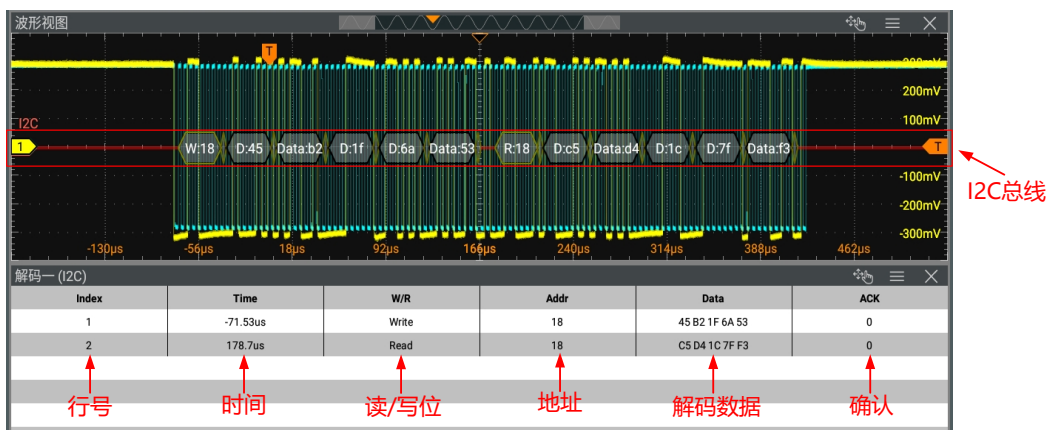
波形视图

T

200mV
100mV
-100mV
-200mV
-300mV

I2C
1
W:18 D:45 Data:b2 D:1f D:6a Data:53 R:18 D:c5 Data:d4 D:1c D:7f Data:f3
T

I2C总线

-130μs -56μs 18μs 92μs 166μs 240μs 314μs 388μs 462μs

解码一 (I2C)

| Index | Time | W/R | Addr | Data | ACK |
|---|---|---|---|---|---|
| 1 | -71.53us | Write | 18 | 45 B2 1F 6A 53 | 0 |
| 2 | 178.7us | Read | 18 | C5 D4 1C 7F F3 | 0 |

行号 时间 读/写位 地址 解码数据 确认